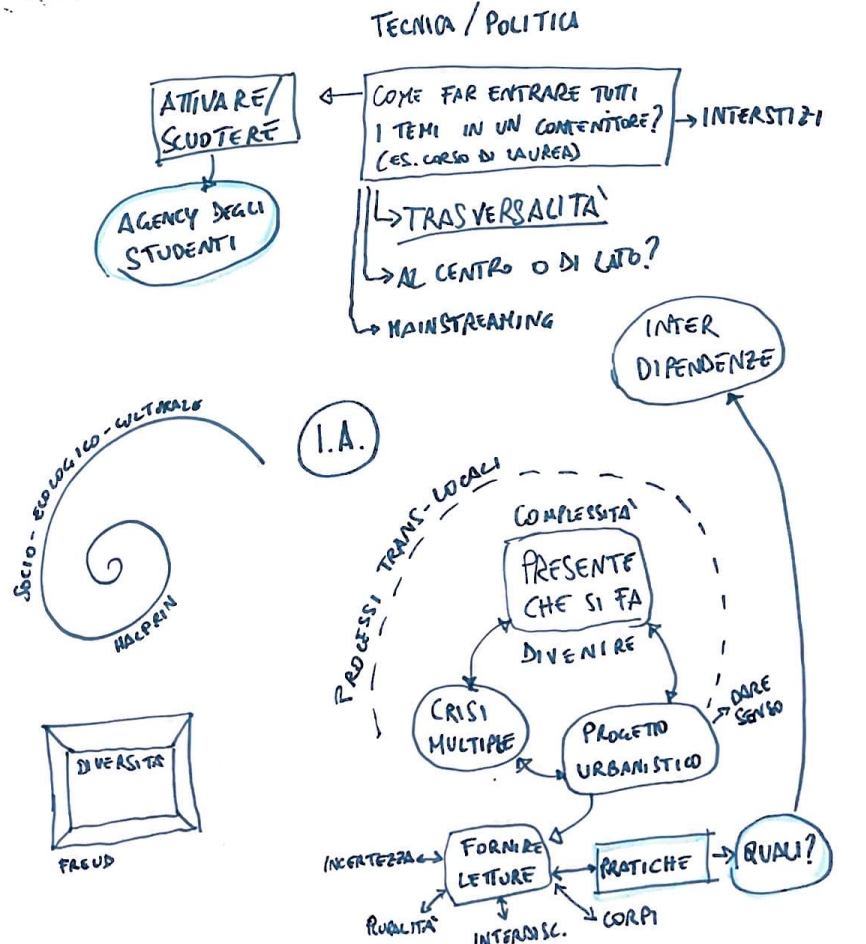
TECNICA / POLITICA

ATTIVARE/ SCUOTERE

COME FAR ENTRARE TUTTI I TEMI IN UN CONTENITORE? (ES. CORSO DI LAUREA)

INTERSTIZI

AGENCY DEGLI STUDENTI

TRASVERSALITA'

AL CENTRO O DI LATO?

MAINSTREAMING

INTER DIPENDENZE

SOCIO-ECOLOGICO-CULTURALE

HALPRIN

I.A.

PROCESSI TRANS-LOCALI

COMPLESSITA'

PRESENTE CHE SI FA

DIVENIRE

CRISI MULTIPLE

PROGETTO URBANISTICO

DARE SENSO

DIVERSITA'

FREUD

INCERTEZZA

FORNIRE LETTURE

PRATICHE

QUALI?

RURALITA'

INTERDISC.

CORPI